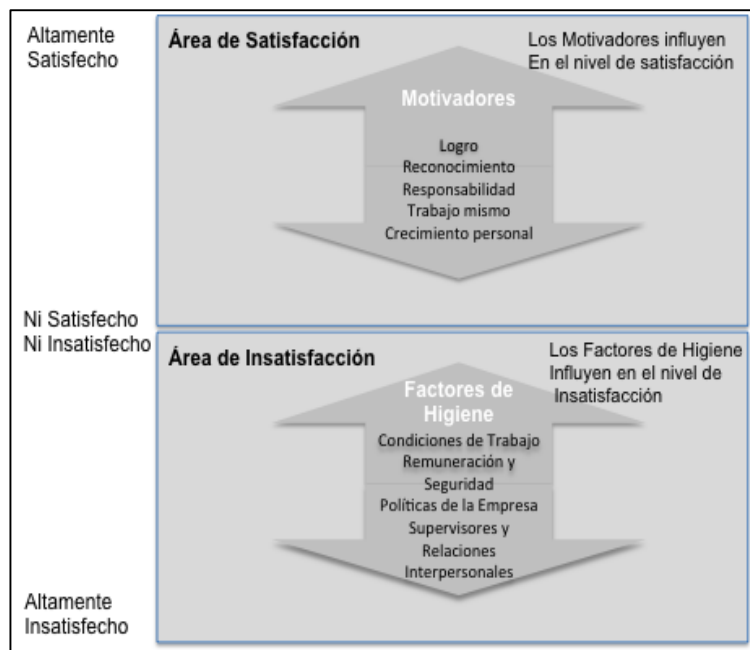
Altamente Satisfecho

Área de Satisfacción

Los Motivadores influyen En el nivel de satisfacción

Motivadores

Logro
Reconocimiento
Responsabilidad
Trabajo mismo
Crecimiento personal

Ni Satisfecho Ni Insatisfecho

Área de Insatisfacción

Los Factores de Higiene Influyen en el nivel de Insatisfacción

Factores de Higiene

Condiciones de Trabajo
Remuneración y Seguridad
Políticas de la Empresa
Supervisores y Relaciones Interpersonales

Altamente Insatisfecho